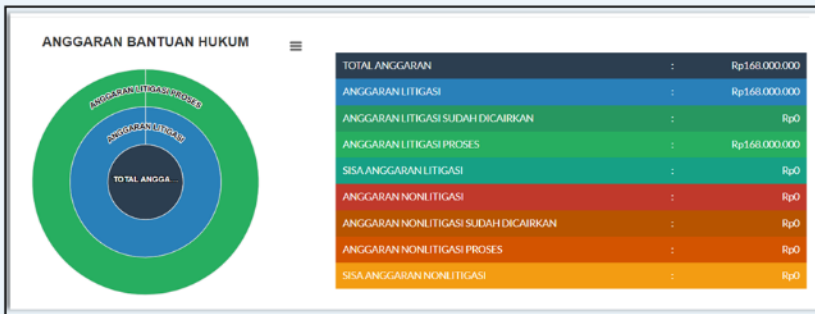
ANGGARAN BANTUAN HUKUM

ANGGARAN LITIGASI PROSES

ANGGARAN LITIGASI

TOTAL ANGGA...

| | | |
|---|---|---|
| TOTAL ANGGARAN | : | Rp168.000.000 |
| ANGGARAN LITIGASI | : | Rp168.000.000 |
| ANGGARAN LITIGASI SUDAH DICAIRKAN | : | Rp0 |
| ANGGARAN LITIGASI PROSES | : | Rp168.000.000 |
| SISA ANGGARAN LITIGASI | : | Rp0 |
| ANGGARAN NONLITIGASI | : | Rp0 |
| ANGGARAN NONLITIGASI SUDAH DICAIRKAN | : | Rp0 |
| ANGGARAN NONLITIGASI PROSES | : | Rp0 |
| SISA ANGGARAN NONLITIGASI | : | Rp0 |